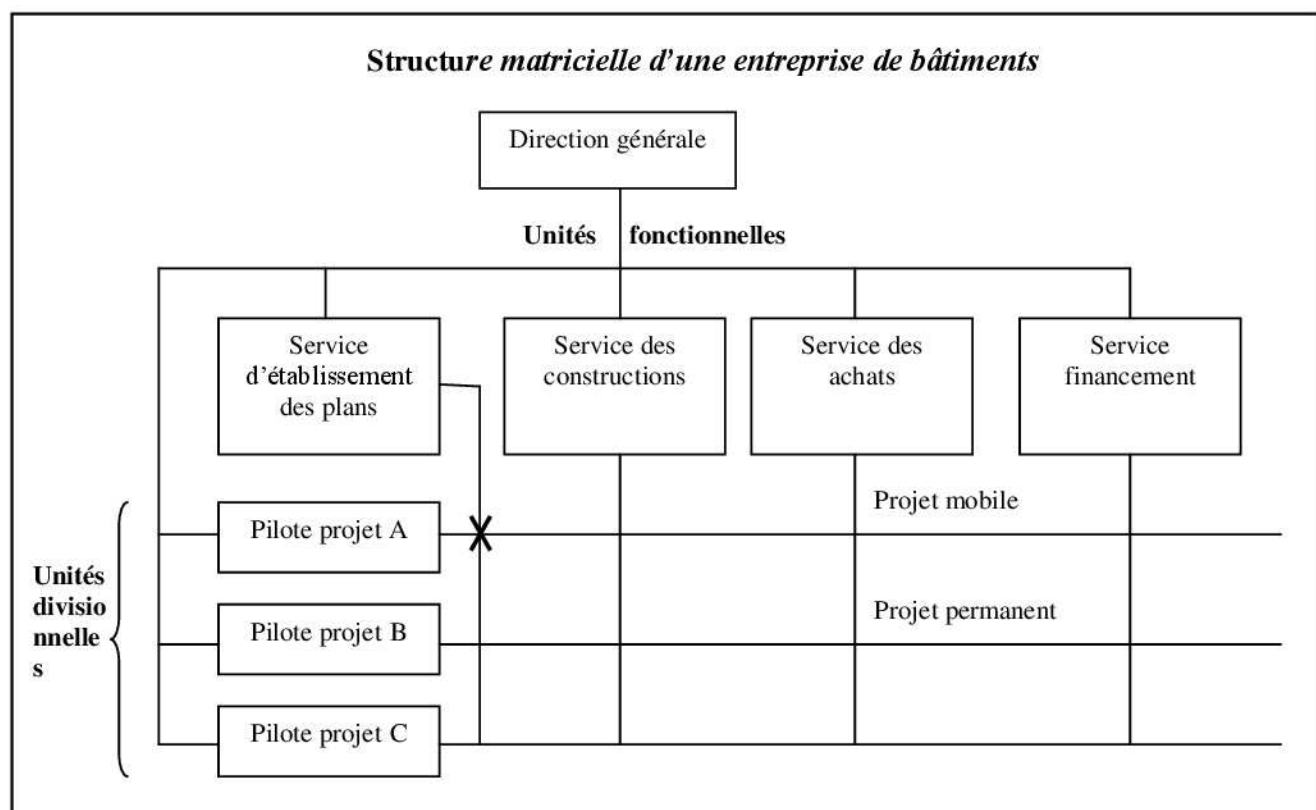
Structure matricielle d'une entreprise de bâtiments

Direction générale

Unités fonctionnelles

Service d'établissement des plans

Service des constructions

Service des achats

Service financement

Unités divisionnelles

Pilote projet A

Projet mobile

Pilote projet B

Projet permanent

Pilote projet C